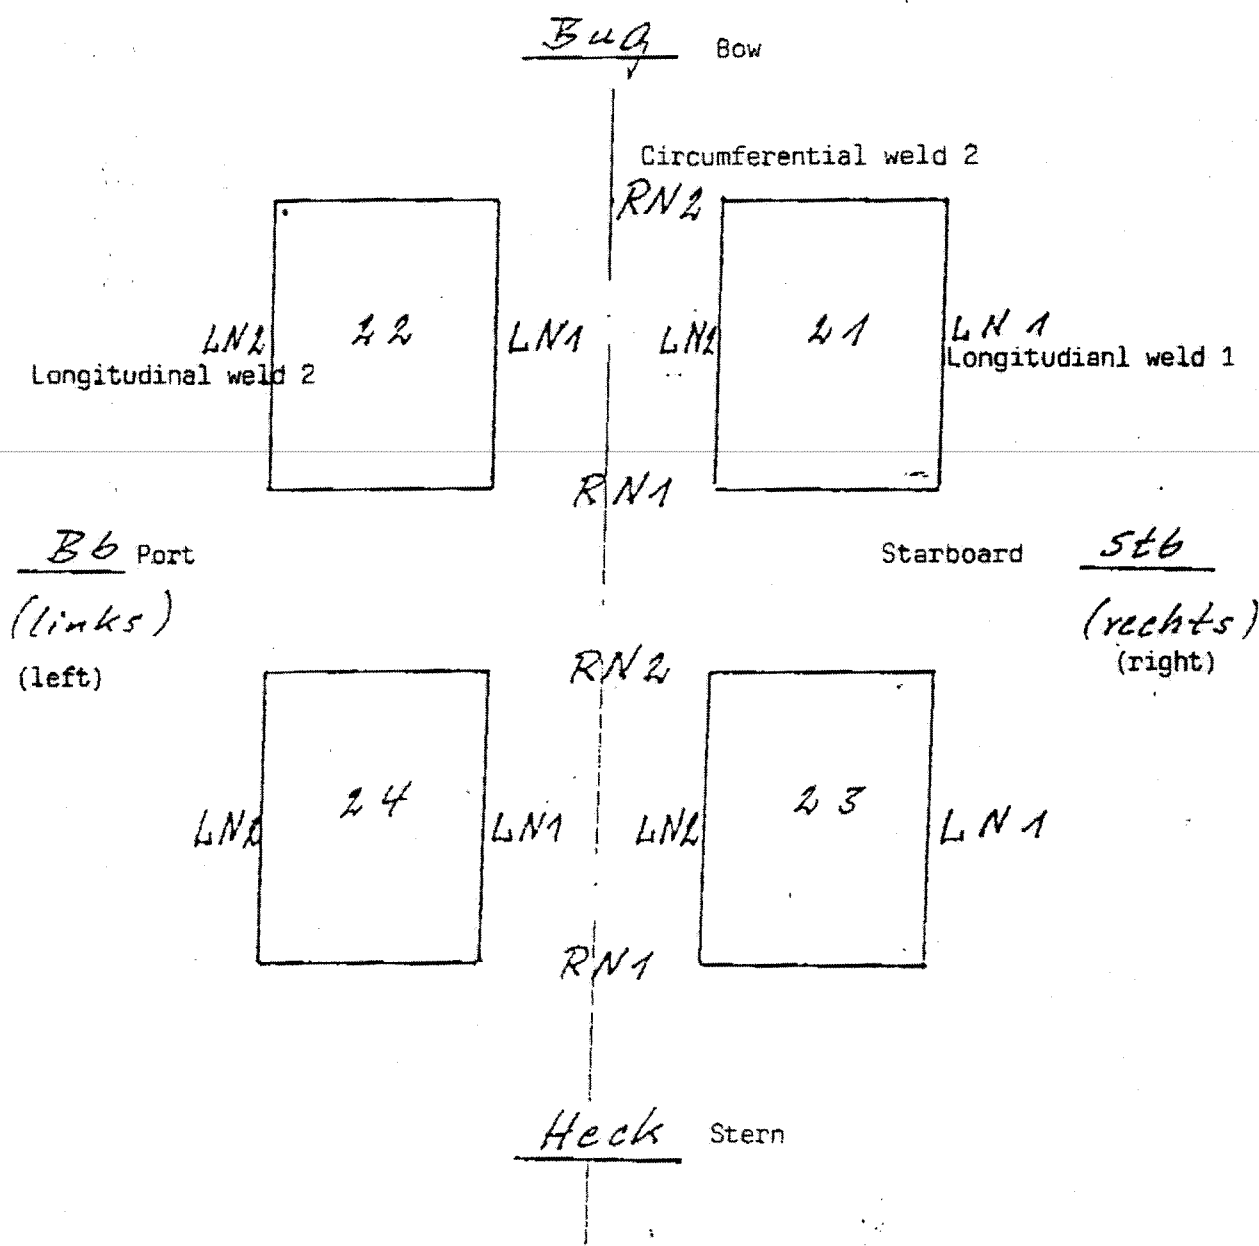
Bug Bow

Circumferential weld 2

RN2

LN2 22 LN1

Longitudinal weld 2

LN2 21 LN1

Longitudianl weld 1

RN1

Bb Port

(links)

(left)

Starboard Stb

(rechts)

(right)

RN2

LN2 24 LN1

LN2 23 LN1

RN1

Heck Stern